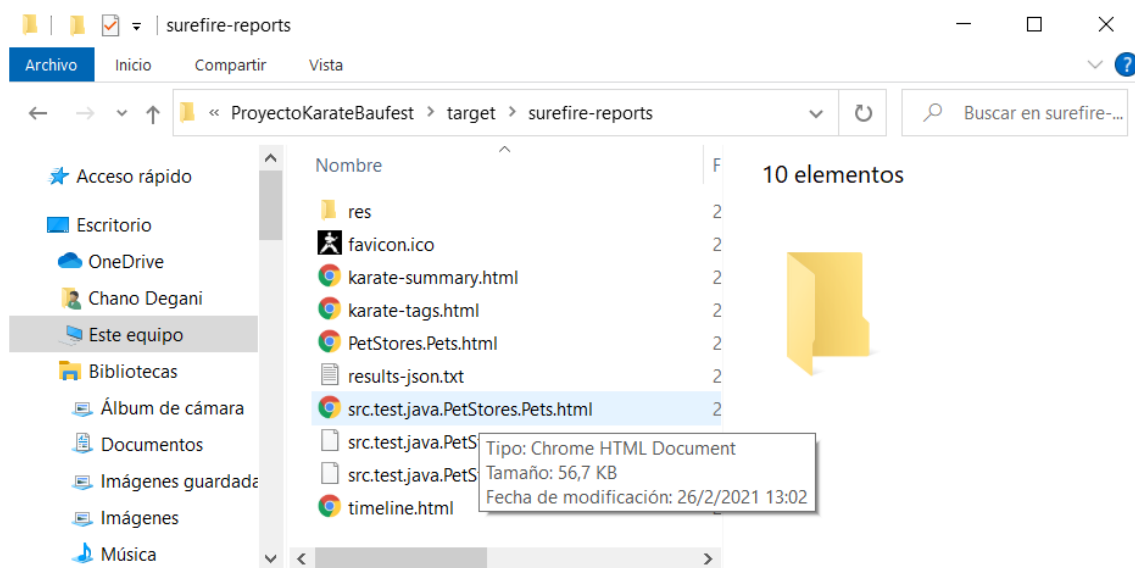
surefire-reports

Archivo Inicio Compartir Vista

« ProyectoKarateBaufest › target › surefire-reports

Buscar en surefire-...

Acceso rápido
Escritorio
OneDrive
Chano Degani
Este equipo
Bibliotecas
Álbum de cámara
Documentos
Imágenes guardada
Imágenes
Música

Nombre F
res 2
favicon.ico 2
karate-summary.html 2
karate-tags.html 2
PetStores.Pets.html 2
results-json.txt 2
src.test.java.PetStores.Pets.html 2
src.test.java.PetS
src.test.java.PetS
timeline.html 2

Tipo: Chrome HTML Document
Tamaño: 56,7 KB
Fecha de modificación: 26/2/2021 13:02

10 elementos